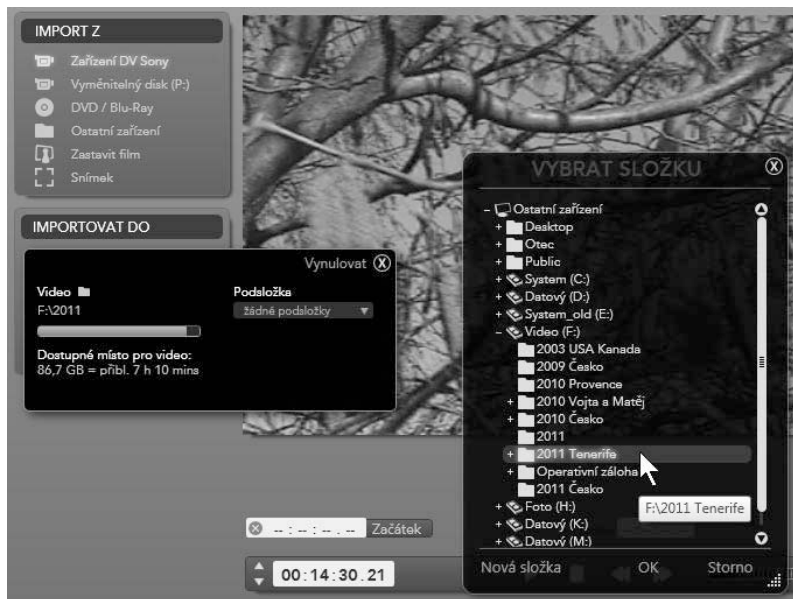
IMPORT Z

Zařízení DV Sony
Vyměnitelný disk (P:)
DVD / Blu-Ray
Ostatní zařízení
Zastavit film
Snímek

IMPORTOVAT DO

Vynulovat

Video
F:\2011

Podsložka
žádné podsložky

Dostupné místo pro video:
86,7 GB = přibl. 7 h 10 mins

VYBRAT SLOŽKU

– Ostatní zařízení
+ Desktop
+ Otec
+ Public
+ System (C:)
+ Datový (D:)
+ System_old (E:)
– Video (F:)
2003 USA Kanada
2009 Česko
2010 Provence
+ 2010 Vojta a Matěj
+ 2010 Česko
2011
+ 2011 Tenerife
+ Operativní záloha
2011 Česko
+ Foto (H:)
+ Datový (K:)
+ Datový (M:)

F:\2011 Tenerife

-- : -- : -- . -- Začátek

00 : 14 : 30 . 21

Nová složka
OK
Storno